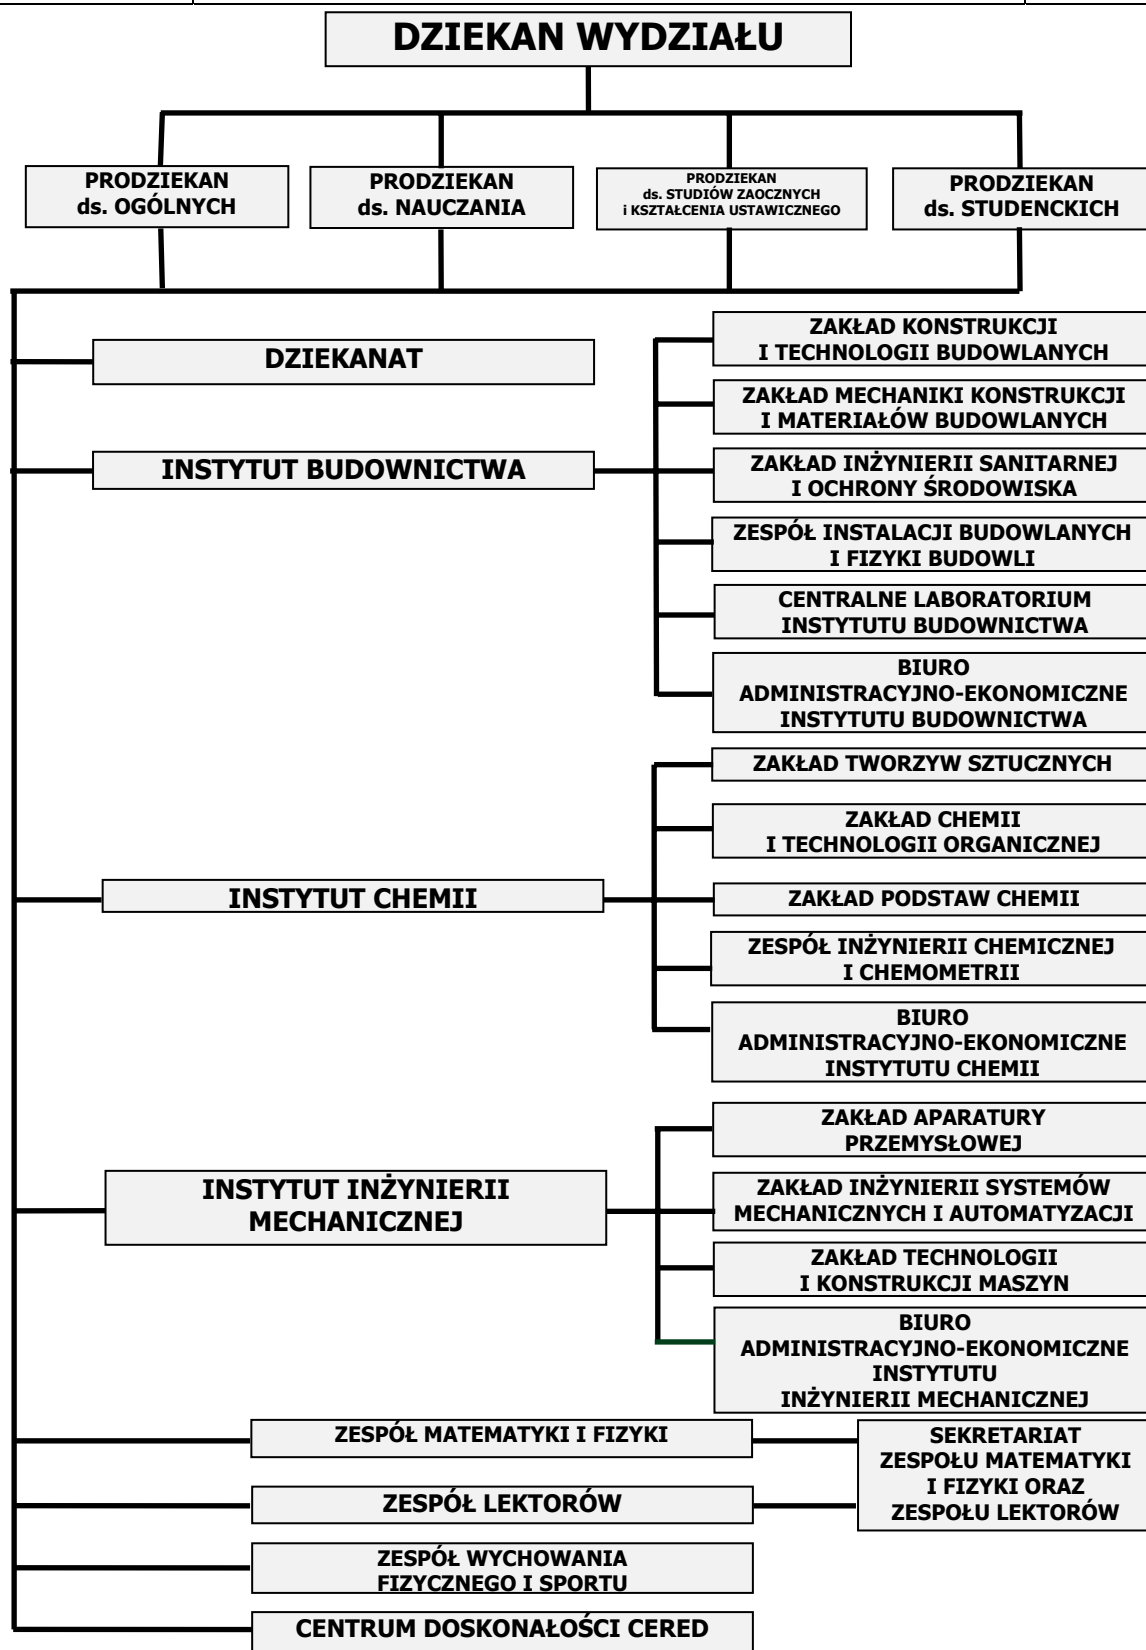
DZIEKAN WYDZIAŁU

PRODZIEKAN ds. OGÓLNYCH

PRODZIEKAN ds. NAUCZANIA

PRODZIEKAN ds. STUDIÓW ZAOCZNYCH i KSZTAŁCENIA USTAWICZNEGO

PRODZIEKAN ds. STUDENCKICH

DZIEKANAT

INSTYTUT BUDOWNICTWA

ZAKŁAD KONSTRUKCJI I TECHNOLOGII BUDOWLANYCH

ZAKŁAD MECHANIKI KONSTRUKCJI I MATERIAŁÓW BUDOWLANYCH

ZAKŁAD INŻYNIERII SANITARNEJ I OCHRONY ŚRODOWISKA

ZESPÓŁ INSTALACJI BUDOWLANYCH I FIZYKI BUDOWLI

CENTRALNE LABORATORIUM INSTYTUTU BUDOWNICTWA

BIURO ADMINISTRACYJNO-EKONOMICZNE INSTYTUTU BUDOWNICTWA

INSTYTUT CHEMII

ZAKŁAD TWORZYW SZTUCZNYCH

ZAKŁAD CHEMII I TECHNOLOGII ORGANICZNEJ

ZAKŁAD PODSTAW CHEMII

ZESPÓŁ INŻYNIERII CHEMICZNEJ I CHEMOMETRII

BIURO ADMINISTRACYJNO-EKONOMICZNE INSTYTUTU CHEMII

INSTYTUT INŻYNIERII MECHANICZNEJ

ZAKŁAD APARATURY PRZEMYSŁOWEJ

ZAKŁAD INŻYNIERII SYSTEMÓW MECHANICZNYCH I AUTOMATYZACJI

ZAKŁAD TECHNOLOGII I KONSTRUKCJI MASZYN

BIURO ADMINISTRACYJNO-EKONOMICZNE INSTYTUTU INŻYNIERII MECHANICZNEJ

ZESPÓŁ MATEMATYKI I FIZYKI

ZESPÓŁ LEKTORÓW

SEKRETARIAT ZESPOŁU MATEMATYKI I FIZYKI ORAZ ZESPOŁU LEKTORÓW

ZESPÓŁ WYCHOWANIA FIZYCZNEGO I SPORTU

CENTRUM DOSKONAŁOŚCI CERED